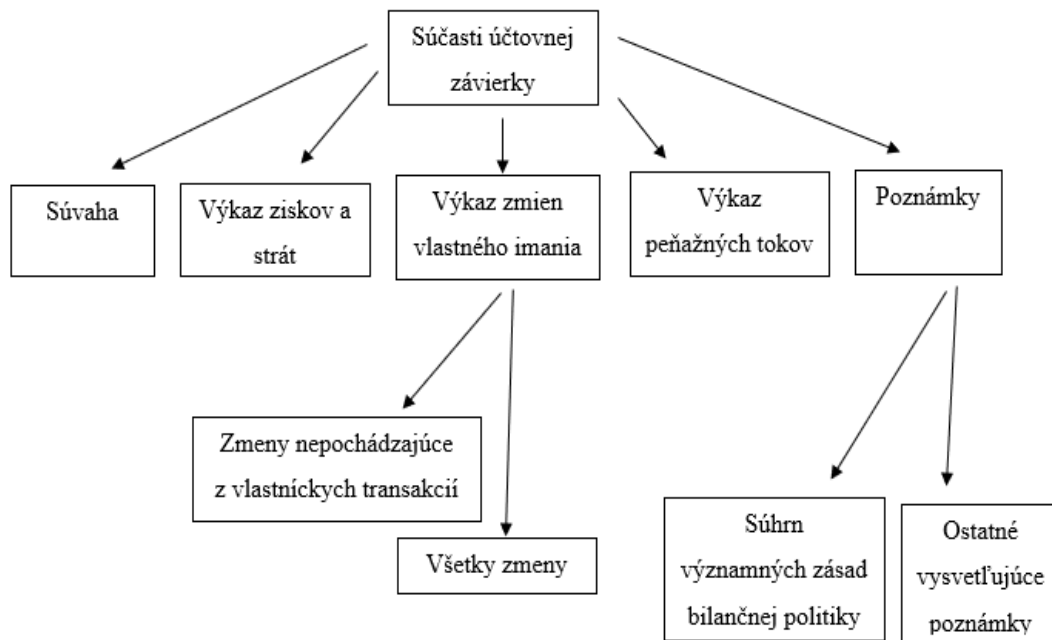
Súčasti účtovnej závierky

Súvaha

Výkaz ziskov a strát

Výkaz zmien vlastného imania

Výkaz peňažných tokov

Poznámky

Zmeny nepochádzajúce z vlastníckych transakcií

Všetky zmeny

Súhrn významných zásad bilančnej politiky

Ostatné vysvetľujúce poznámky